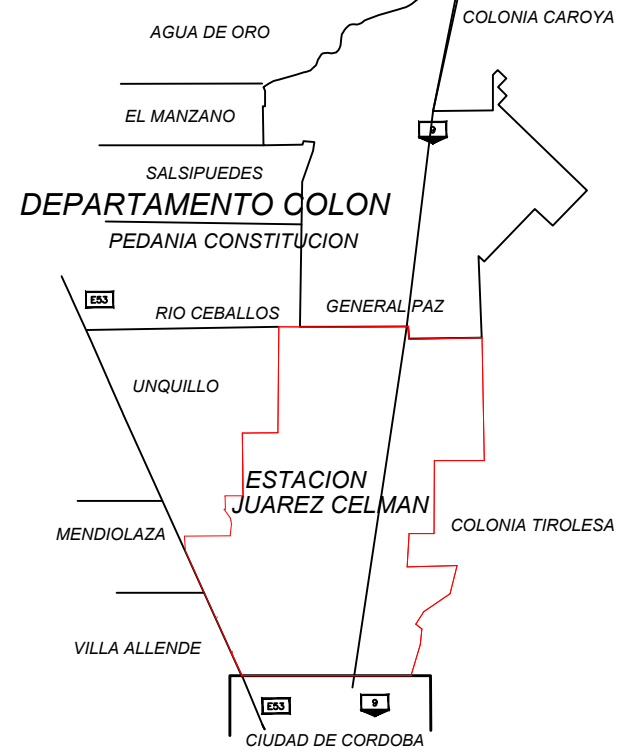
AGUA DE ORO

COLONIA CAROYA

9

EL MANZANO

SALSIPUEDES

DEPARTAMENTO COLON

PEDANIA CONSTITUCION

E53

RIO CEBALLOS

GENERAL PAZ

UNQUILLO

ESTACION JUAREZ CELMAN

COLONIA TIROLESA

MENDIOLAZA

VILLA ALLENDE

E53

9

CIUDAD DE CORDOBA